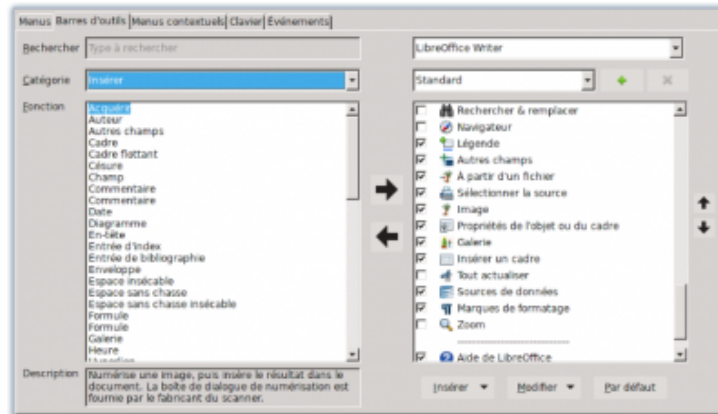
Menus | Barres d'outils | Menus contextuels | Clavier | Événements

Rechercher | Tapez à rechercher

LibreOffice Writer

Catégorie | Insérer

Standard

Fonction

Acquérir
Auteur
Autres champs
Cadre
Cadre flottant
Césure
Champ
Commentaire
Commentaire
Date
Diagramme
En-tête
Entrée d'index
Entrée de bibliographie
Enveloppe
Espace insécable
Espace sans chasse
Espace sans chasse insécable
Formule
Formule
Galerie
Heure
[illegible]

Rechercher & remplacer
Navigateur
Légende
Autres champs
À partir d'un fichier
Sélectionner la source
Image
Propriétés de l'objet ou du cadre
Galerie
Insérer un cadre
Tout actualiser
Sources de données
Marques de formatage
Zoom
Aide de LibreOffice

Description | Numérise une image, puis insère le résultat dans le document. La boîte de dialogue de numérisation est fournie par le fabricant du scanner.

Insérer ▼ | Modifier ▼ | Par défaut